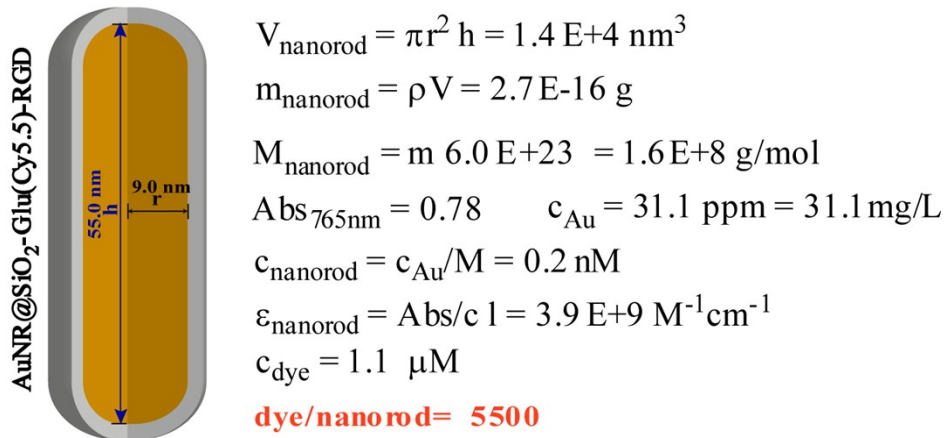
AuNR@SiO$_2$-Glu(Cy5.5)-RGD

55.0 nm
h

9.0 nm
r

$V_{nanorod} = \pi r^2 h = 1.4\,E{+}4\ nm^3$

$m_{nanorod} = \rho V = 2.7\,E{-}16\ g$

$M_{nanorod} = m\ 6.0\,E{+}23 = 1.6\,E{+}8\ g/mol$

$Abs_{765nm} = 0.78$ $c_{Au} = 31.1\ ppm = 31.1\ mg/L$

$c_{nanorod} = c_{Au}/M = 0.2\ nM$

$\varepsilon_{nanorod} = Abs/c\ l = 3.9\,E{+}9\ M^{-1}cm^{-1}$

$c_{dye} = 1.1\ \mu M$

dye/nanorod= 5500